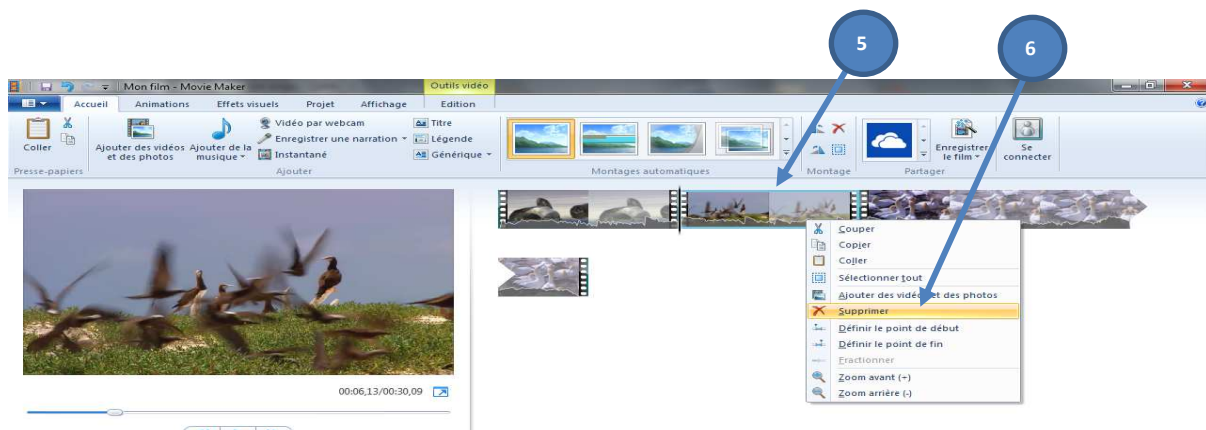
5

6

Mon film - Movie Maker

Outils vidéo

Accueil Animations Effets visuels Projet Affichage Edition

Coller

Presse-papiers

Ajouter des vidéos et des photos

Ajouter de la musique

Vidéo par webcam

Enregistrer une narration

Instantané

Titre

Légende

Générique

Ajouter

Montages automatiques

Montage

Enregistrer le film

Partager

Se connecter

Couper

Copier

Coller

Sélectionner tout

Ajouter des vidéos et des photos

Supprimer

Définir le point de début

Définir le point de fin

Fractionner

Zoom avant (+)

Zoom arrière (-)

00:06,13/00:30,09